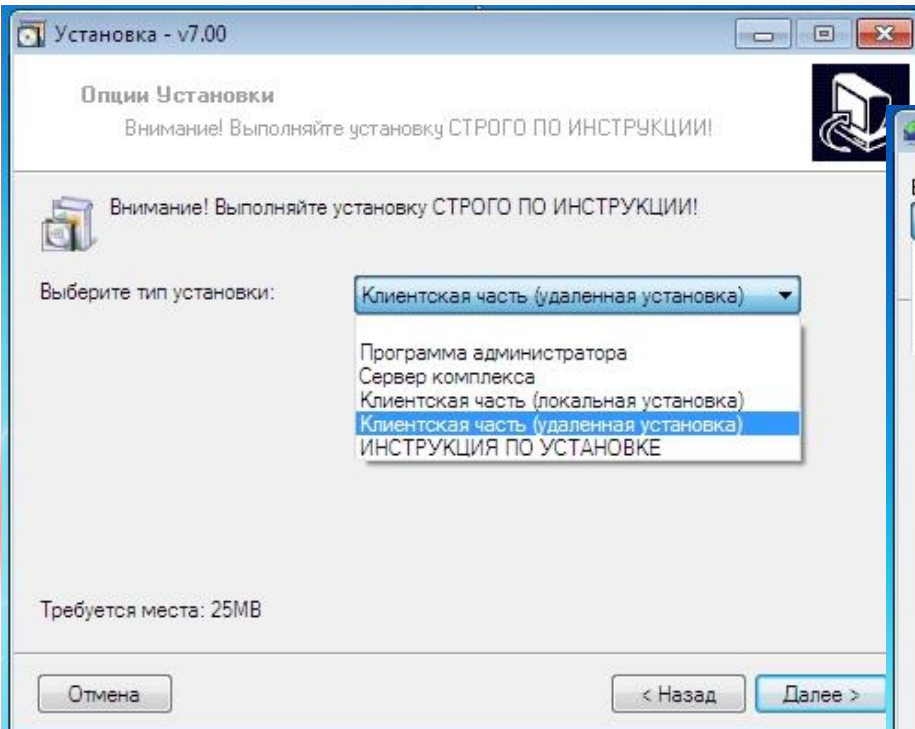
Установка - v7.00

Опции Установки

Внимание! Выполняйте установку СТРОГО ПО ИНСТРУКЦИИ!

Внимание! Выполняйте установку СТРОГО ПО ИНСТРУКЦИИ!

Выберите тип установки:

Клиентская часть (удаленная установка)

Программа администратора
Сервер комплекса
Клиентская часть (локальная установка)
Клиентская часть (удаленная установка)
ИНСТРУКЦИЯ ПО УСТАНОВКЕ

Требуется места: 25MB

Отмена

< Назад

Далее >